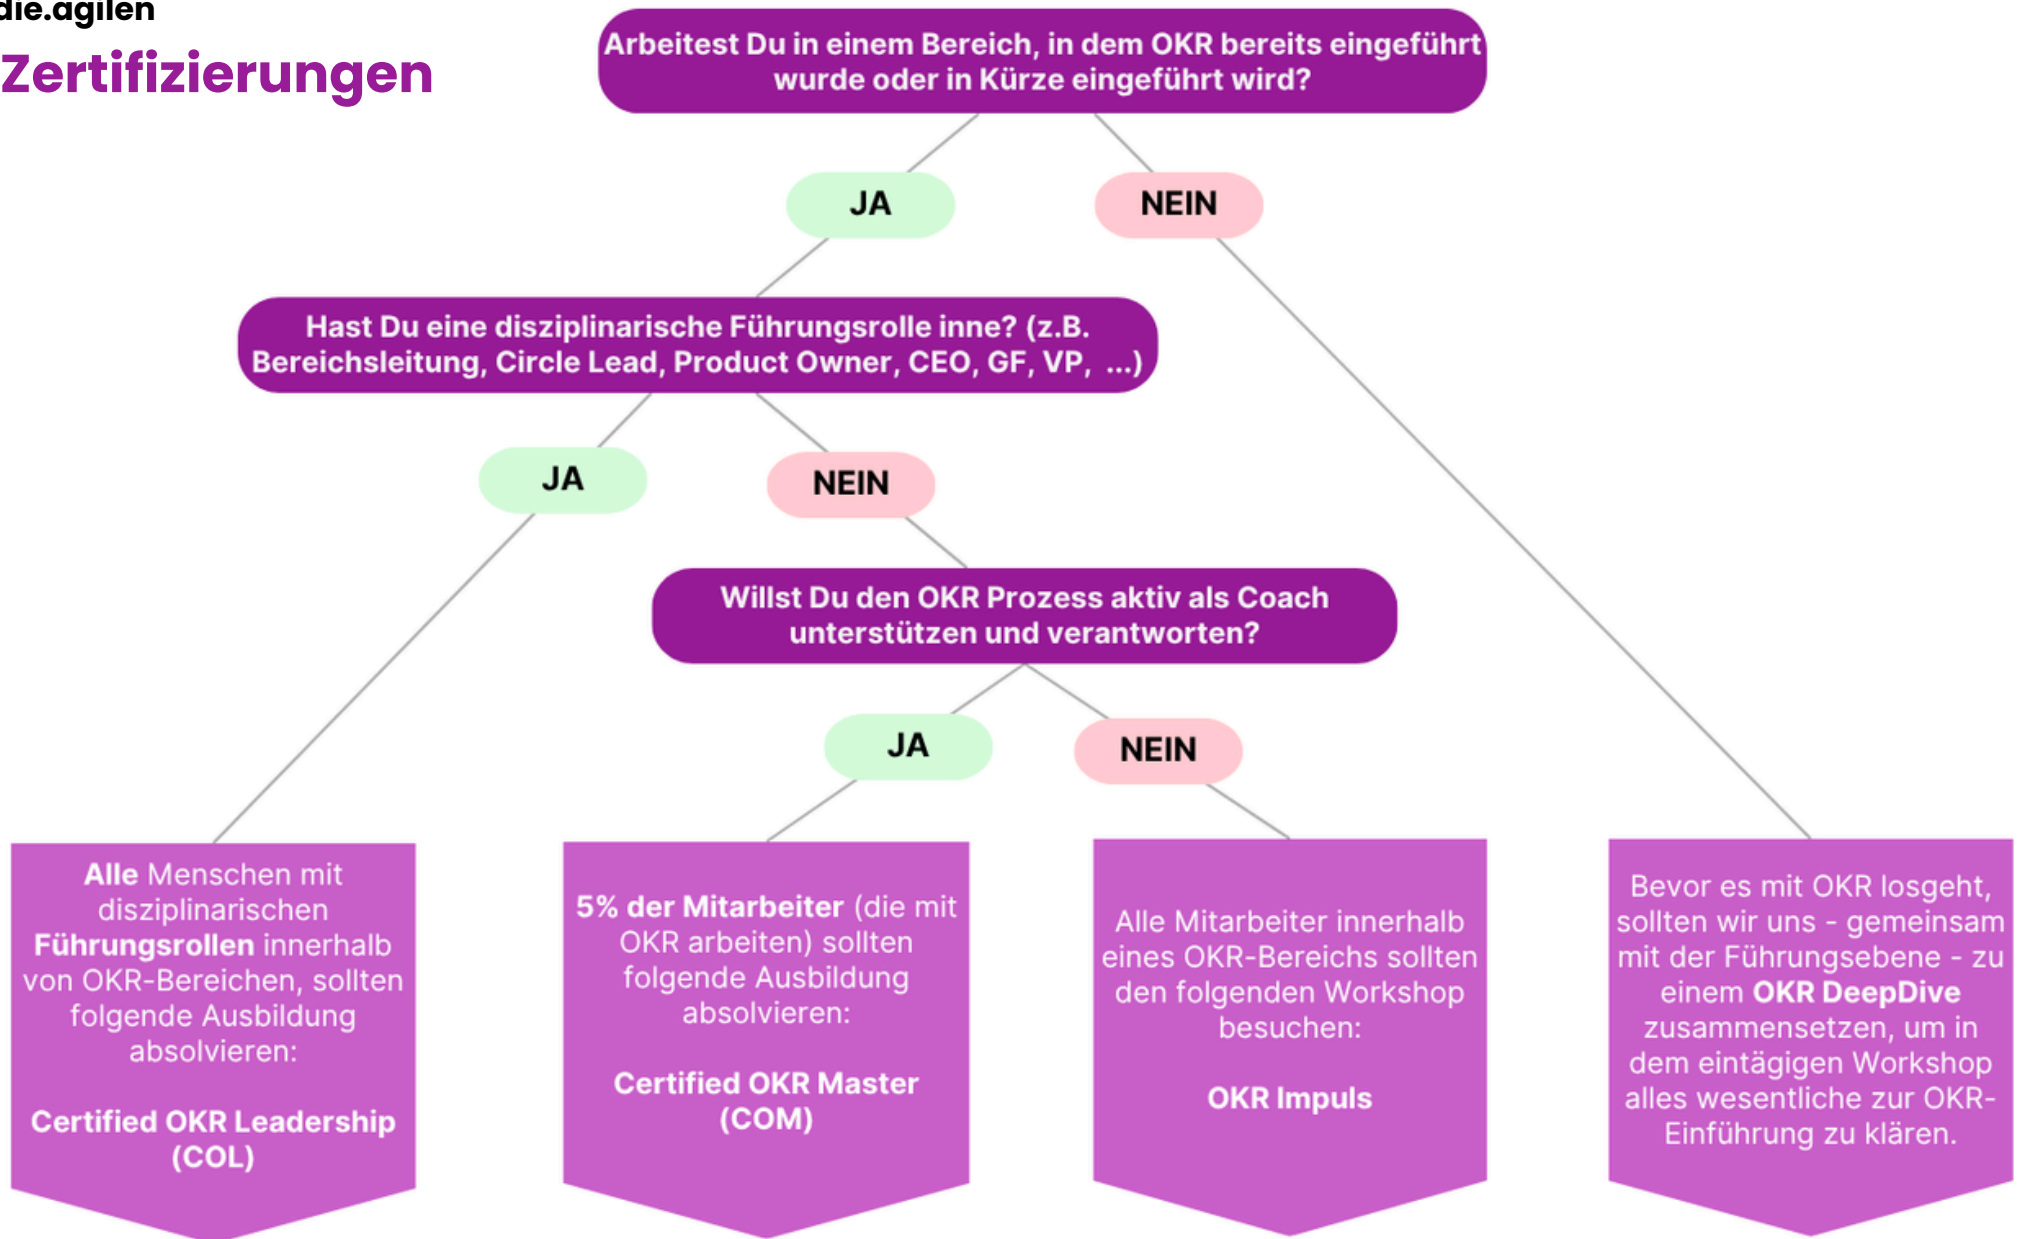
die.agilen
Zertifizierungen

Arbeitest Du in einem Bereich, in dem OKR bereits eingeführt wurde oder in Kürze eingeführt wird?

JA

NEIN

Hast Du eine disziplinarische Führungsrolle inne? (z.B. Bereichsleitung, Circle Lead, Product Owner, CEO, GF, VP, ...)

JA

NEIN

Willst Du den OKR Prozess aktiv als Coach unterstützen und verantworten?

JA

NEIN

Alle Menschen mit disziplinarischen Führungsrollen innerhalb von OKR-Bereichen, sollten folgende Ausbildung absolvieren:

Certified OKR Leadership (COL)

5% der Mitarbeiter (die mit OKR arbeiten) sollten folgende Ausbildung absolvieren:

Certified OKR Master (COM)

Alle Mitarbeiter innerhalb eines OKR-Bereichs sollten den folgenden Workshop besuchen:

OKR Impuls

Bevor es mit OKR losgeht, sollten wir uns - gemeinsam mit der Führungsebene - zu einem OKR DeepDive zusammensetzen, um in dem eintägigen Workshop alles wesentliche zur OKR-Einführung zu klären.